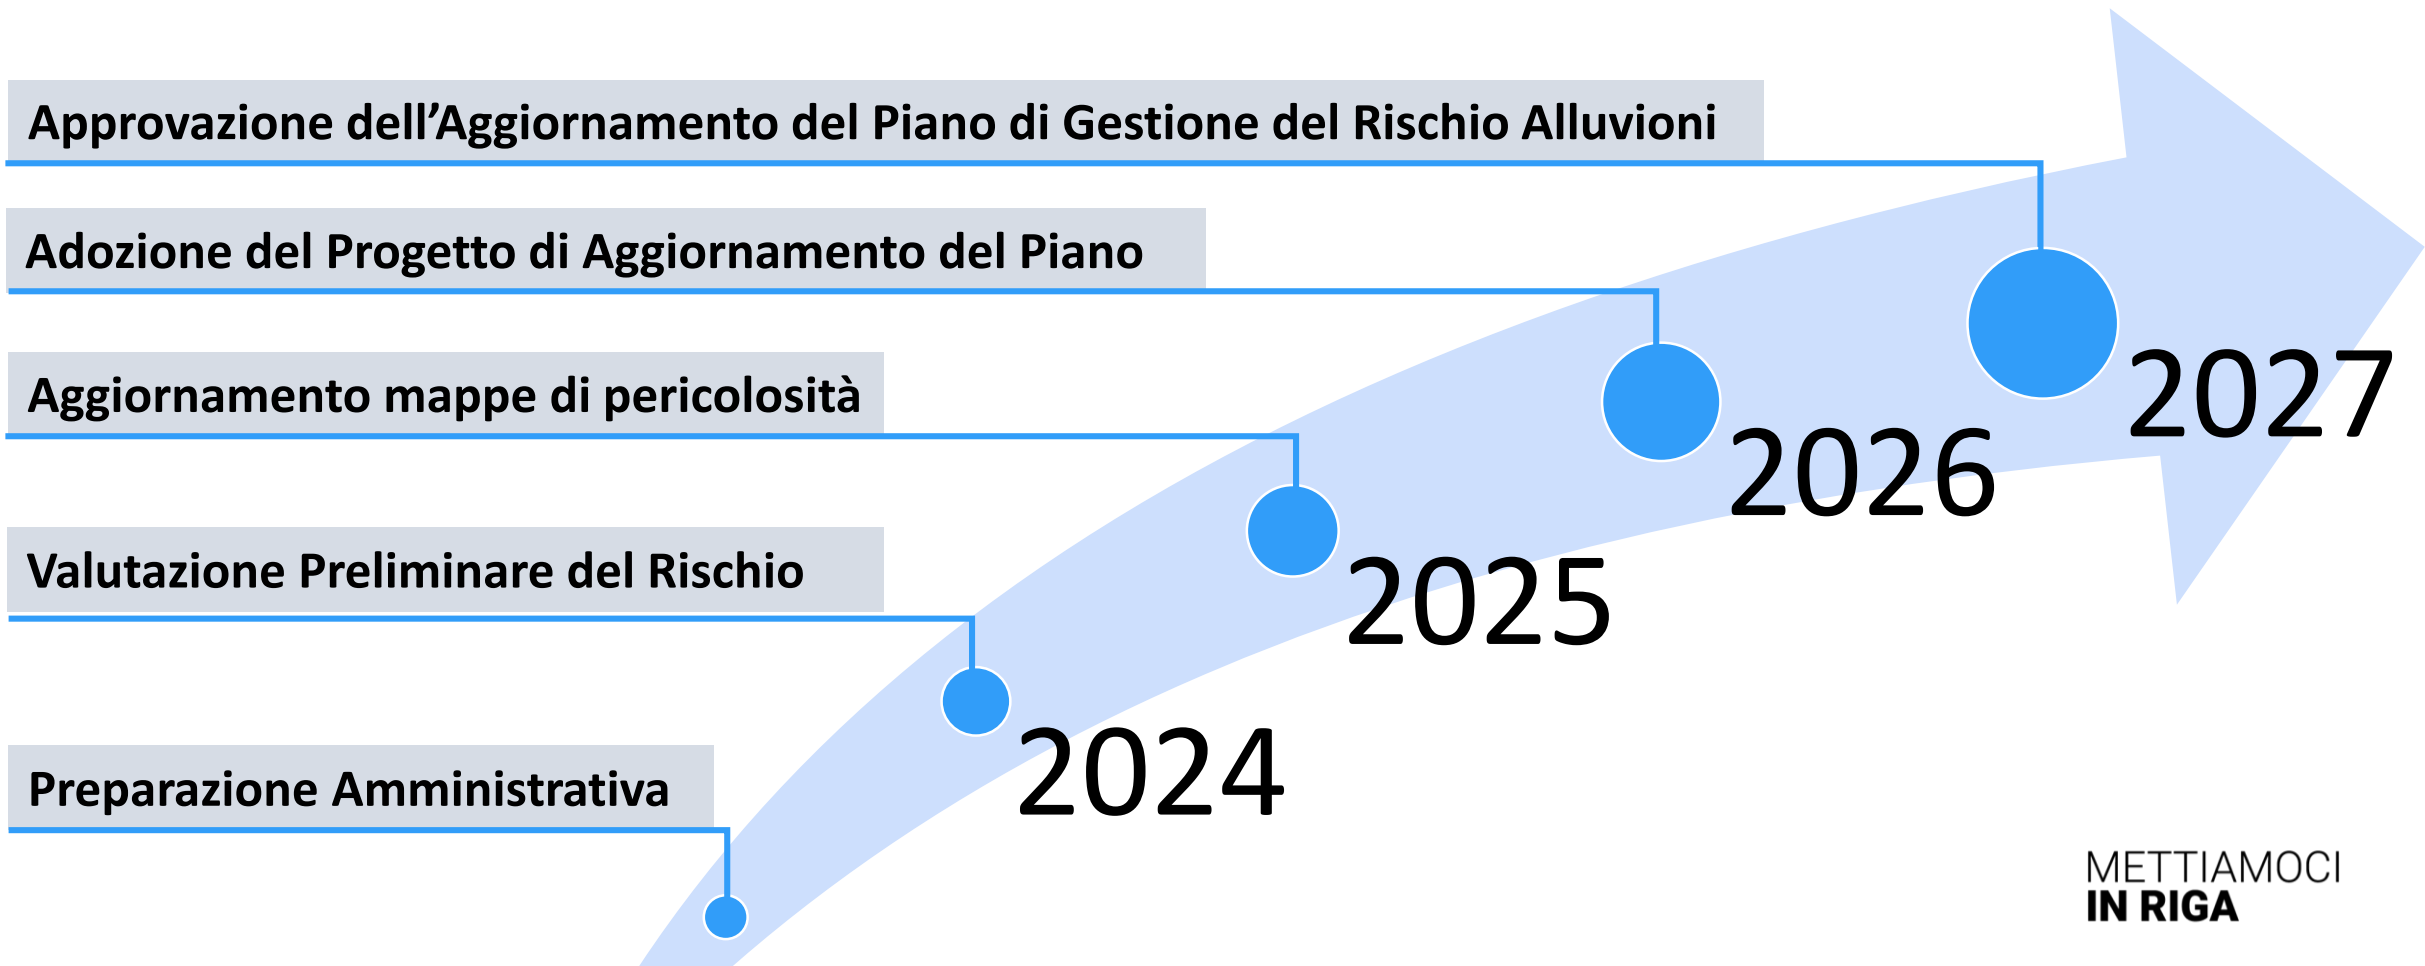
Approvazione dell’Aggiornamento del Piano di Gestione del Rischio Alluvioni

Adozione del Progetto di Aggiornamento del Piano

Aggiornamento mappe di pericolosità

Valutazione Preliminare del Rischio

Preparazione Amministrativa

2027

2026

2025

2024

METTIAMOCI
IN RIGA